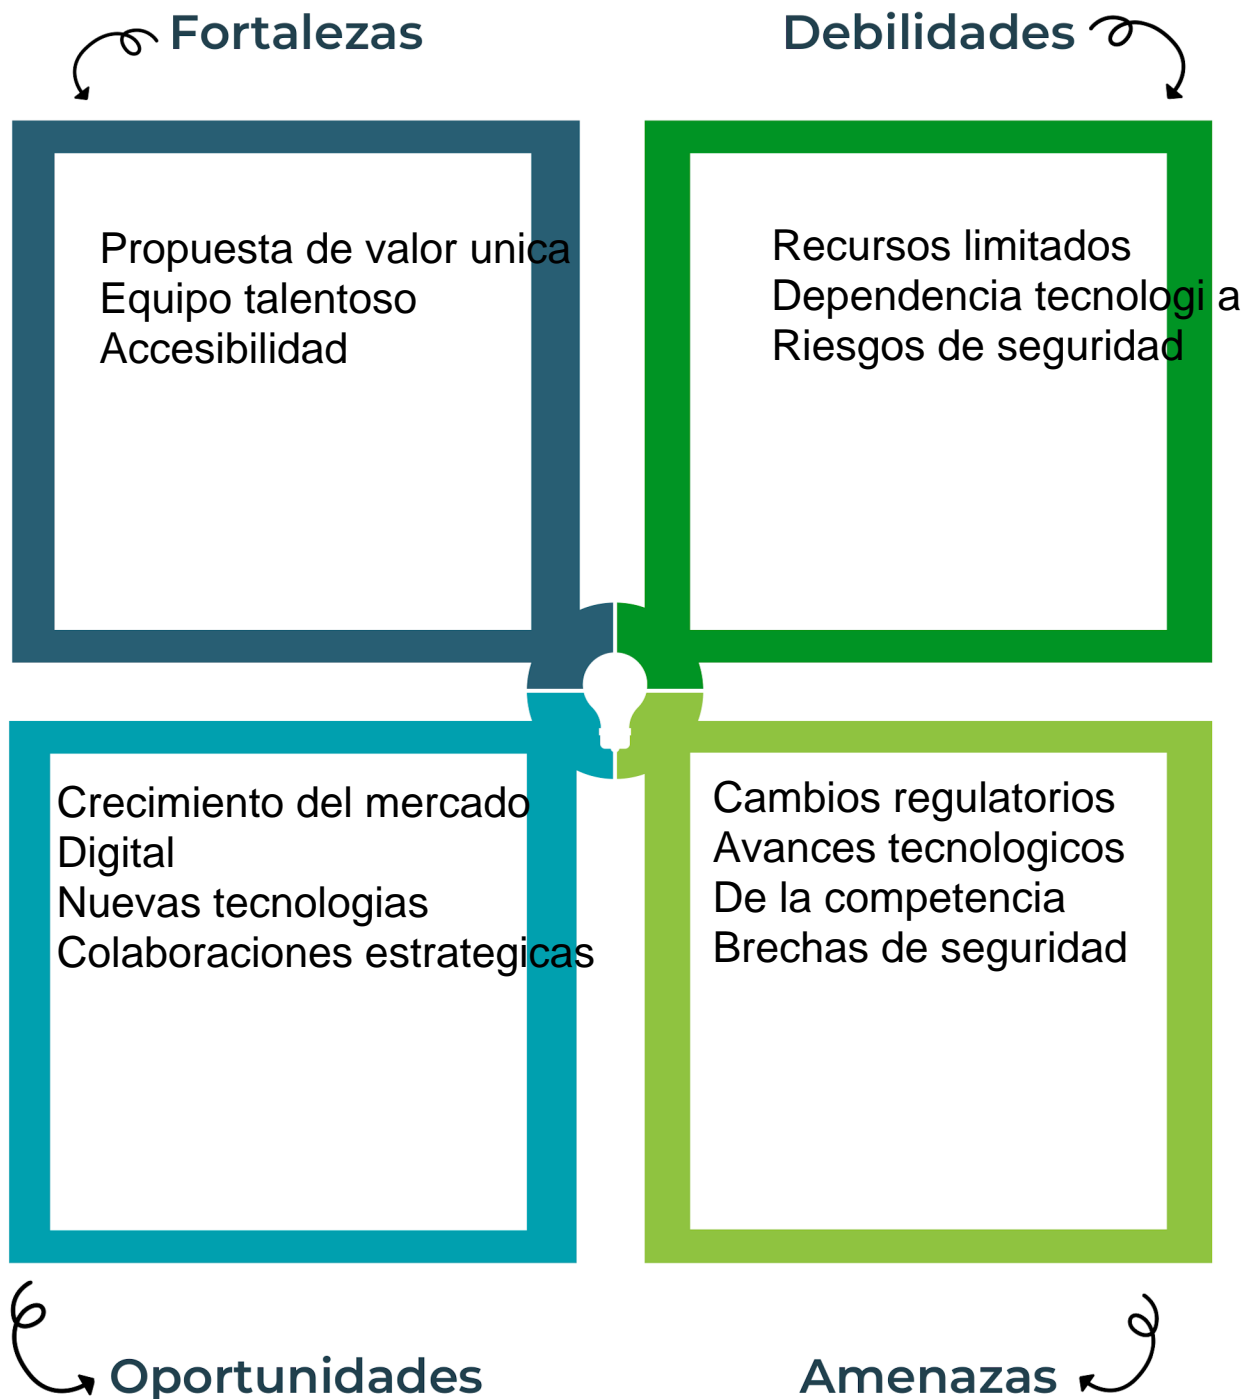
Fortalezas

Debilidades

Propuesta de valor unica
Equipo talentoso
Accesibilidad

Recursos limitados
Dependencia tecnologi a
Riesgos de seguridad

Crecimiento del mercado
Digital
Nuevas tecnologias
Colaboraciones estrategicas

Cambios regulatorios
Avances tecnologicos
De la competencia
Brechas de seguridad

Oportunidades

Amenazas